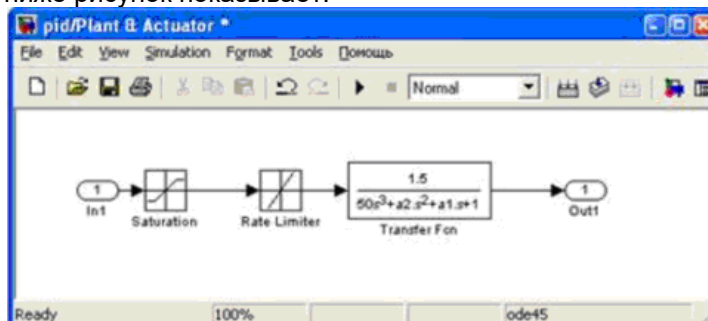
ниже рисунок показывает:

pid/Plant & Actuator *

File Edit View Simulation Format Tools Помощь

Normal

1
In1

Saturation

Rate Limiter

$\frac{1.5}{50s^3+a2.s^2+a1.s+1}$
Transfer Fcn

1
Out1

Ready | 100% | | ode45